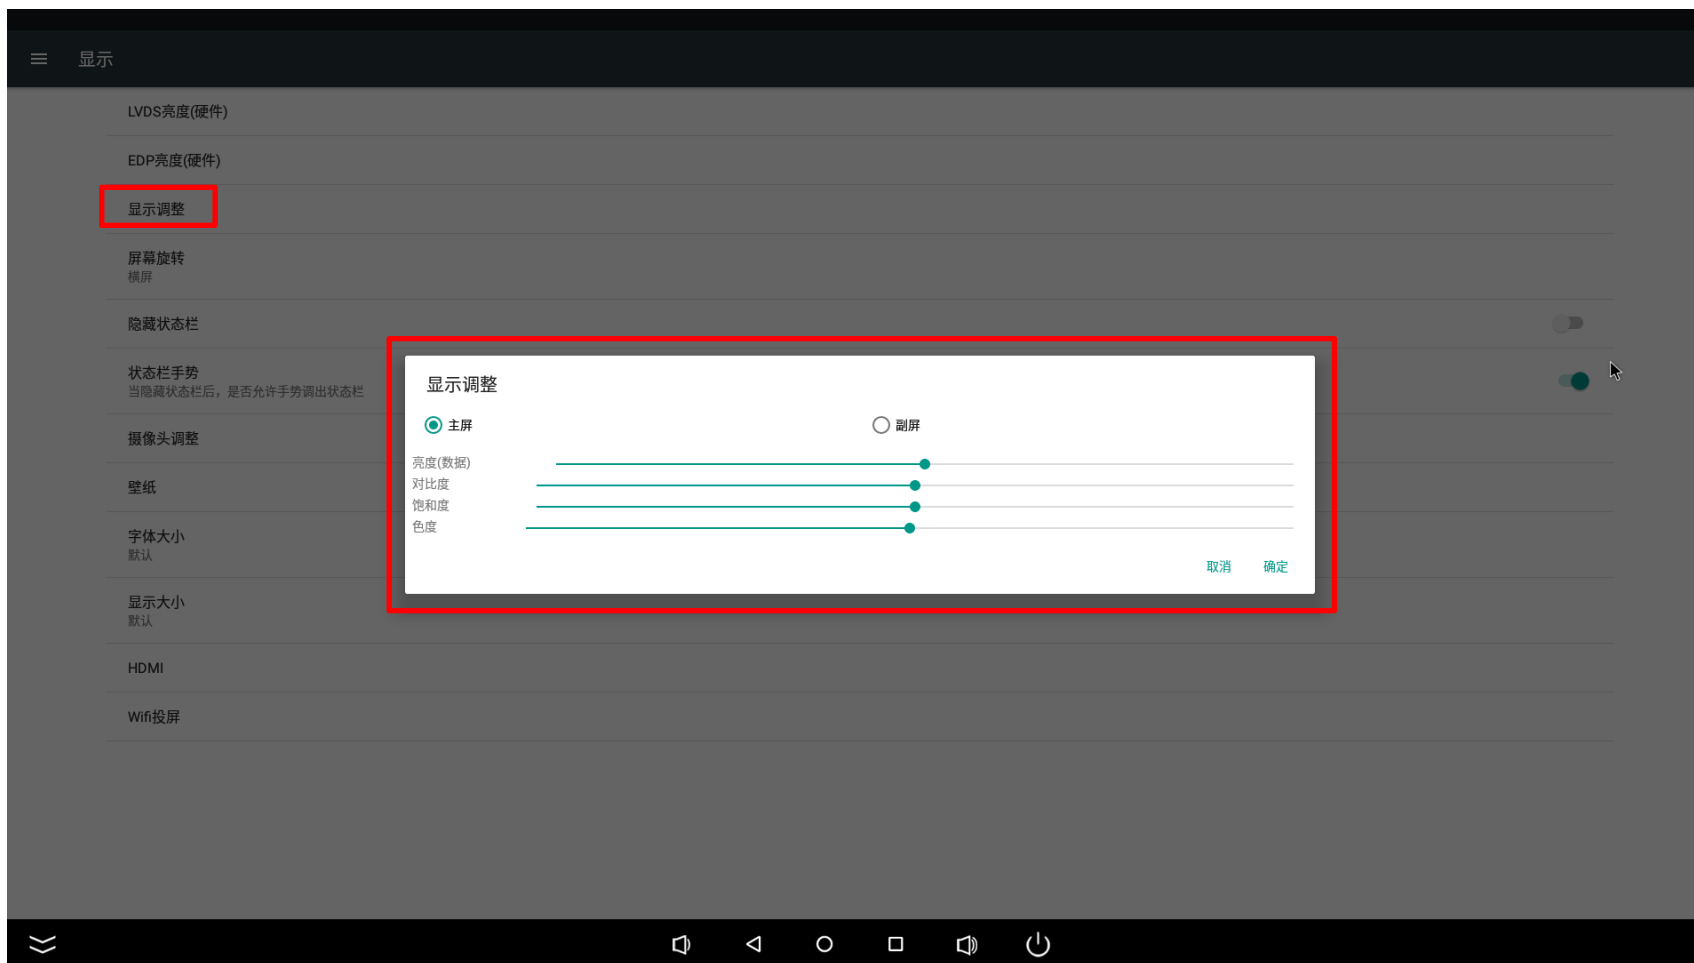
显示

LVDS亮度(硬件)

EDP亮度(硬件)

显示调整

屏幕旋转
横屏

隐藏状态栏

状态栏手势
当隐藏状态栏后，是否允许手势调出状态栏

摄像头调整

壁纸

字体大小
默认

显示大小
默认

HDMI

Wifi投屏

显示调整

主屏

副屏

亮度(数据)
对比度
饱和度
色度

取消 确定